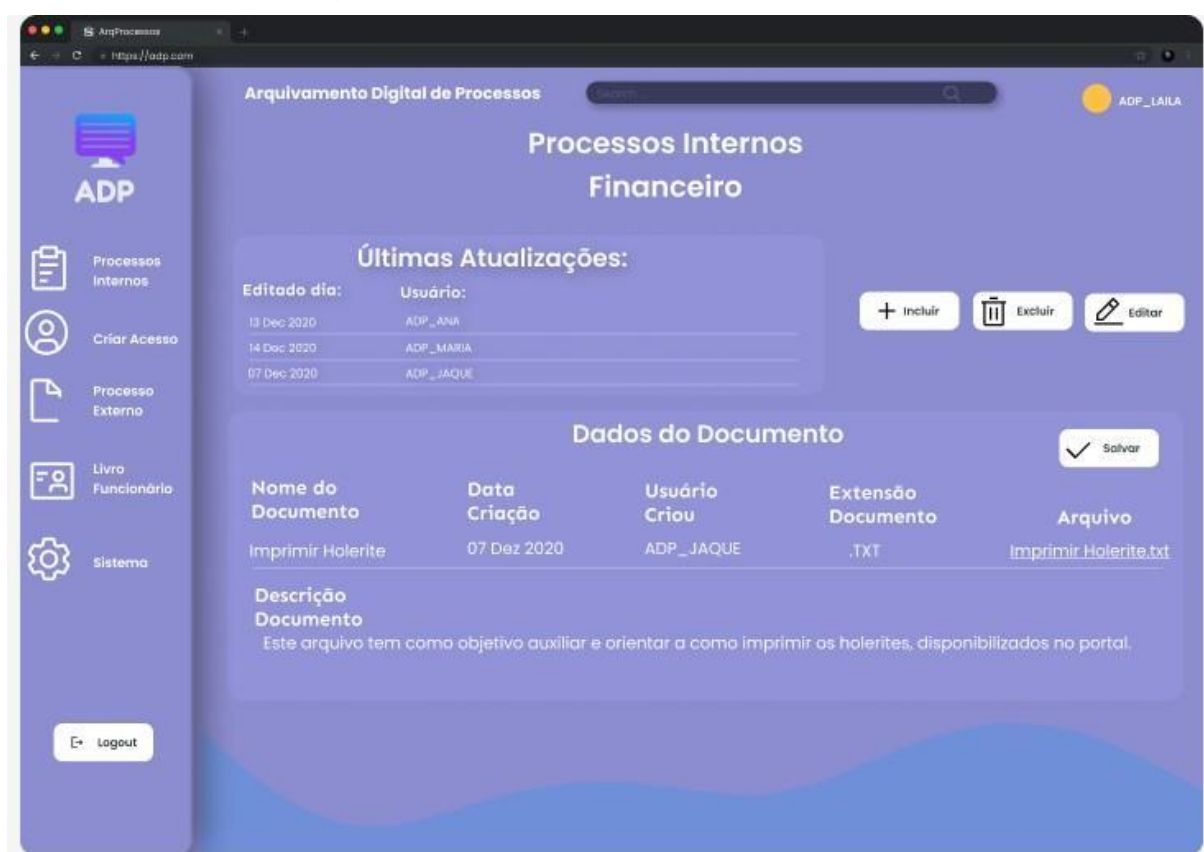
ArqProcessos
https://adp.com

ADP

Processos Internos

Criar Acesso

Processo Externo

Livro Funcionário

Sistema

Logout

Arquivamento Digital de Processos

Search

ADP_LAILA

Processos Internos
Financeiro

Últimas Atualizações:

| Editado dia: | Usuário: |
|---|---|
| 13 Dec 2020 | ADP_ANA |
| 14 Dec 2020 | ADP_MARIA |
| 07 Dec 2020 | ADP_JAQUE |

+ Incluir

Excluir

Editar

Dados do Documento

Salvar

| Nome do Documento | Data Criação | Usuário Criou | Extensão Documento | Arquivo |
|---|---|---|---|---|
| Imprimir Holerite | 07 Dez 2020 | ADP_JAQUE | .TXT | Imprimir Holerite.txt |

Descrição Documento
Este arquivo tem como objetivo auxiliar e orientar a como imprimir os holerites, disponibilizados no portal.